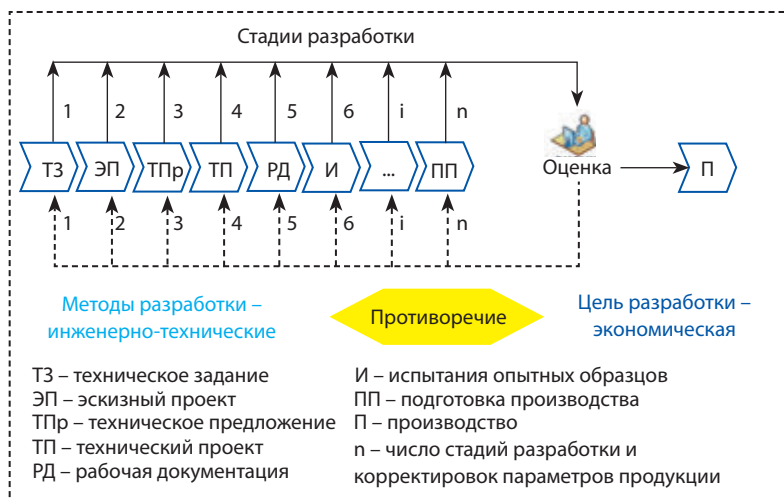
Стадии разработки

1 2 3 4 5 6 i n

ТЗ ЭП ТПр ТП РД И ... ПП

Оценка

П

1 2 3 4 5 6 i n

Методы разработки – инженерно-технические

Противоречие

Цель разработки – экономическая

ТЗ – техническое задание
ЭП – эскизный проект
ТПр – техническое предложение
ТП – технический проект
РД – рабочая документация

И – испытания опытных образцов
ПП – подготовка производства
П – производство
n – число стадий разработки и корректировок параметров продукции